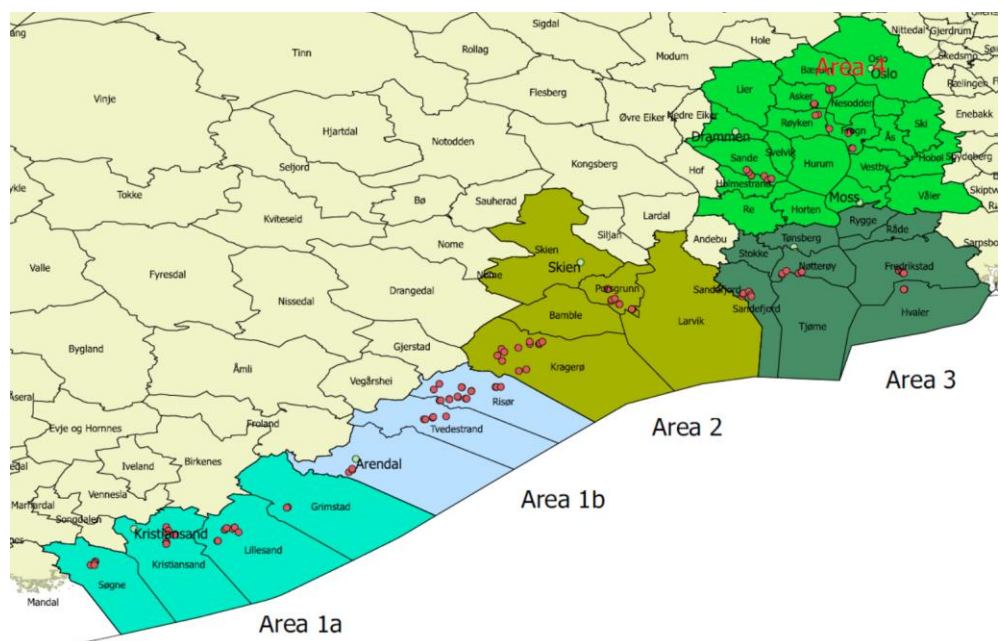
Sigdal
Nittedal Gjerdrum
Tinn
Rollag
Hole
Oslo
Area 4
Modum
Bærum
Skedsmo
Vinje
Flesberg
Øvre Eiker
Nedre Eiker
Lier
Asker
Nesodden
Fælingen
Enebakk
Hjartdal
Notodden
Drammen
Røyken
Frogn
Ski
Seljord
Kongsberg
Sande
Svelvik
Hurum
Ås
Hobøl
Spydeberg
Tokke
Hof
Holmestrand
Vestby
Kviteseid
Bø
Sauherad
Lardal
Moss
Våler
Skiptvet
Re
Horten
Rygge
Nome
Skien
Siljan
Andebu
Tønsberg
Råde
Sarpsbo
Valle
Fyresdal
Skien
Stokke
Nøtterøy
Fredrikstad
Nissedal
Porsgrunn
Sandefjord
Drangedal
Bamble
Larvik
Sandefjord
Tjøme
Hvaler
Bygland
Gjerstad
Åmli
Kragerø
Area 3
Vegårshei
Åseral
Risør
Evje og Hornnes
Froland
Area 2
Tvedestrand
Iveland
Birkenes
Arendal
Vennesla
Grimstad
Area 1b
Marnardal
Songdalen
Kristiansand
Lillesand
Kristiansand
Søgne
Mandal
Area 1a